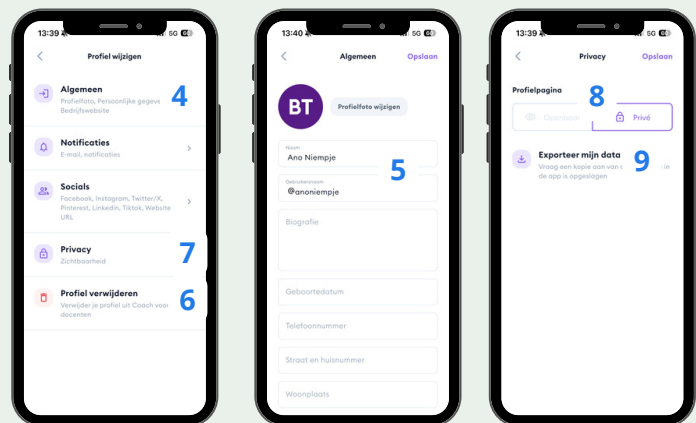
13:39 5G 66

Profiel wijzigen

Algemeen
Profielfoto, Persoonlijke gegeve Bedrijfswebsite

4

Notificaties
E-mail, notificaties

Socials
Facebook, Instagram, Twitter/X, Pinterest, Linkedin, Tiktok, Website URL

Privacy
Zichtbaarheid

7

Profiel verwijderen
Verwijder je profiel uit Coach voor docenten

6

13:40 5G 66

Algemeen

Opslaan

BT

Profielfoto wijzigen

Naam
Ano Niempje

5

Gebruikersnaam
@anoniempje

Biografie

Geboortedatum

Telefoonnummer

Straat en huisnummer

Woonplaats

13:39 5G 66

Privacy

Opslaan

Profielpagina

8

Openbaar

Privé

Exporteer mijn data

9

Vraag een kopie aan van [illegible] ie de app is opgeslagen